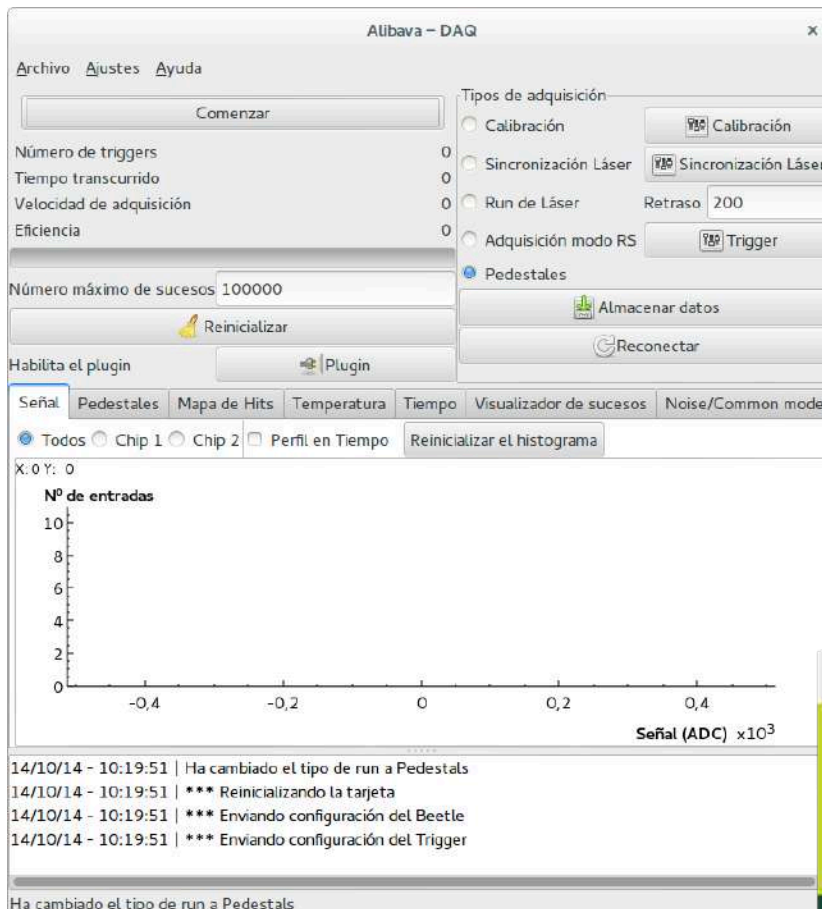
Alibava – DAQ

Archivo Ajustes Ayuda

Comenzar

Número de triggers 0
Tiempo transcurrido 0
Velocidad de adquisición 0
Eficiencia 0

Número máximo de sucesos 100000

Reinicializar

Habilita el plugin

Plugin

Tipos de adquisición

Calibración

Calibración

Sincronización Láser

Sincronización Láser

Run de Láser

Retraso 200

Adquisición modo RS

Trigger

Pedestales

Almacenar datos

Reconectar

Señal | Pedestales | Mapa de Hits | Temperatura | Tiempo | Visualizador de sucesos | Noise/Common mode

Todos Chip 1 Chip 2 Perfil en Tiempo Reinicializar el histograma

X: 0 Y: 0

Nº de entradas

10
8
6
4
2
0

−0,4 −0,2 0 0,2 0,4

Señal (ADC) $\times 10^3$

14/10/14 - 10:19:51 | Ha cambiado el tipo de run a Pedestals
14/10/14 - 10:19:51 | *** Reinicializando la tarjeta
14/10/14 - 10:19:51 | *** Enviando configuración del Beetle
14/10/14 - 10:19:51 | *** Enviando configuración del Trigger

Ha cambiado el tipo de run a Pedestals